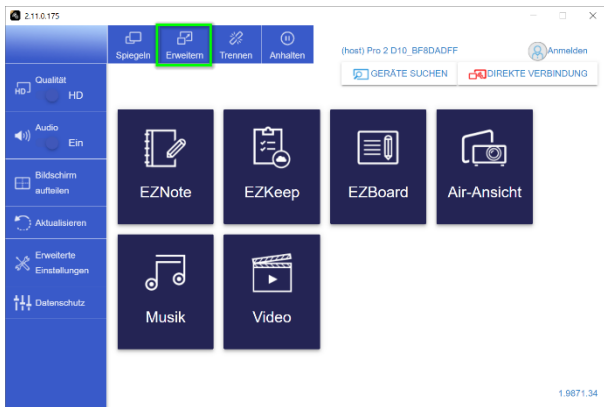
2.11.0.175

Spiegeln
Erweitern
Trennen
Anhalten

(host) Pro 2 D10_BF8DADFF
Anmelden

GERÄTE SUCHEN
DIREKTE VERBINDUNG

Qualität
HD

Audio
Ein

Bildschirm aufteilen

Aktualisieren

Erweiterte Einstellungen

Datenschutz

EZNote
EZKeep
EZBoard
Air-Ansicht
Musik
Video

1.9871.34